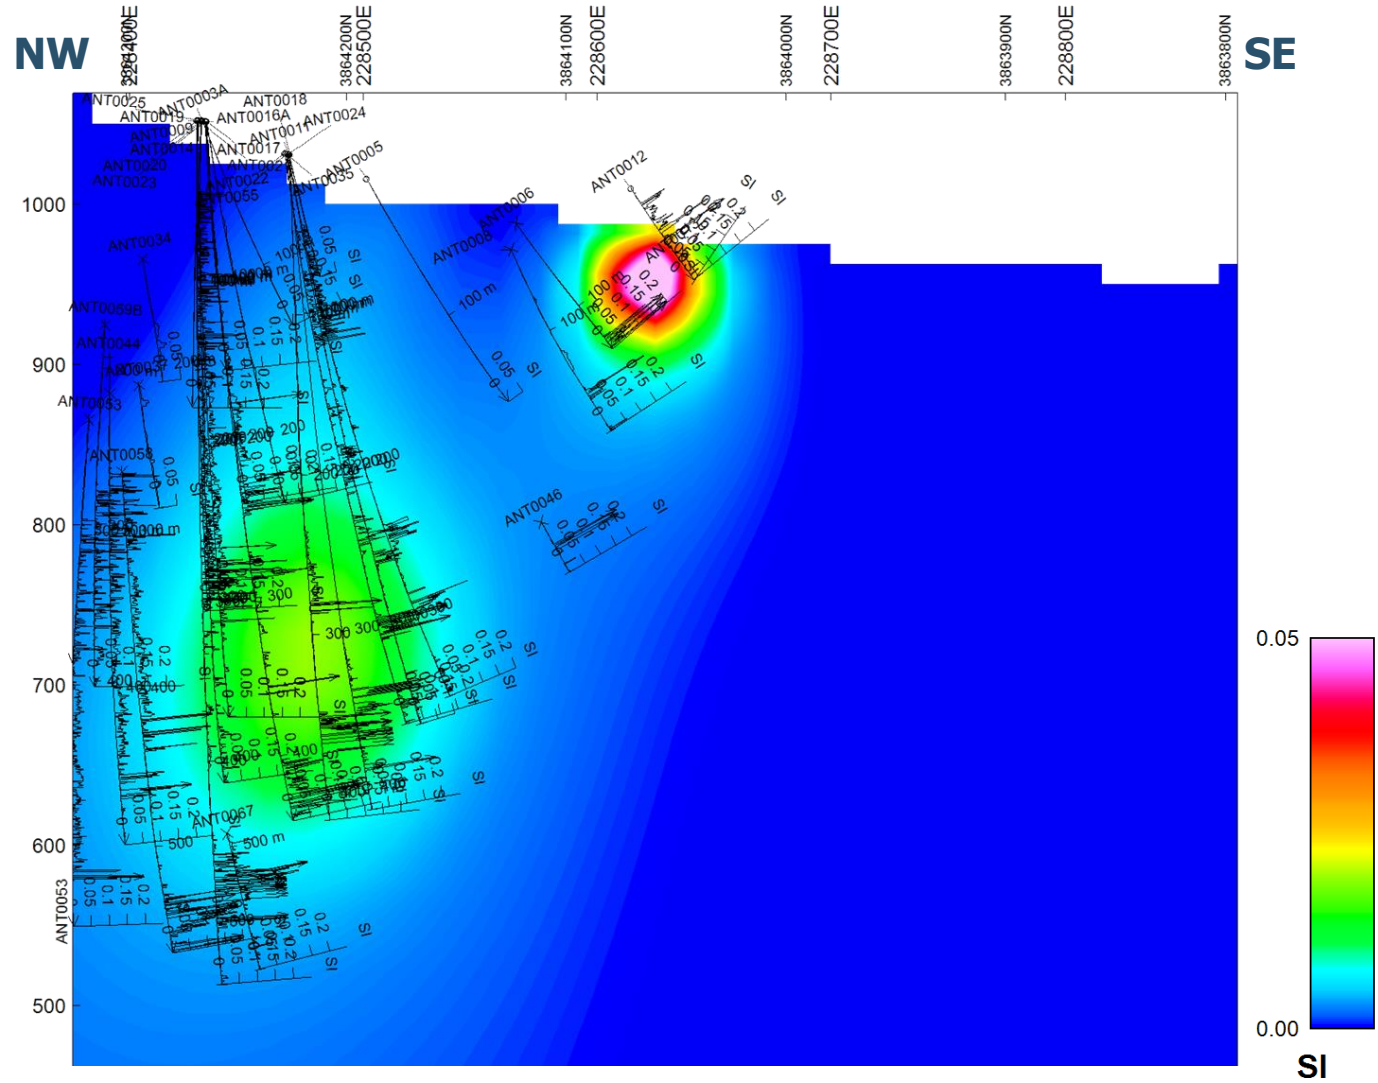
NW

SE

3864300N
228400E

3864200N
228500E

3864100N
228600E

3864000N
228700E

3863900N
228800E

3863800N

ANT0025
ANT0003A
ANT0018
ANT0019
ANT0016A
ANT0024
ANT0009
ANT0011
ANT0014
ANT0017
ANT0020
ANT0021
ANT0005
ANT0023
ANT0022
ANT0035
ANT0055
ANT0012
ANT0006
ANT0008
ANT0034
ANT0069B
ANT0044
ANT0053
ANT0058
ANT0046
ANT0067
ANT0053

100 m
100 m
100 m
200
300
400
500 m

1000
900
800
700
600
500

0.05
0.1
0.15
0.2
SI

0.05
0.00
SI